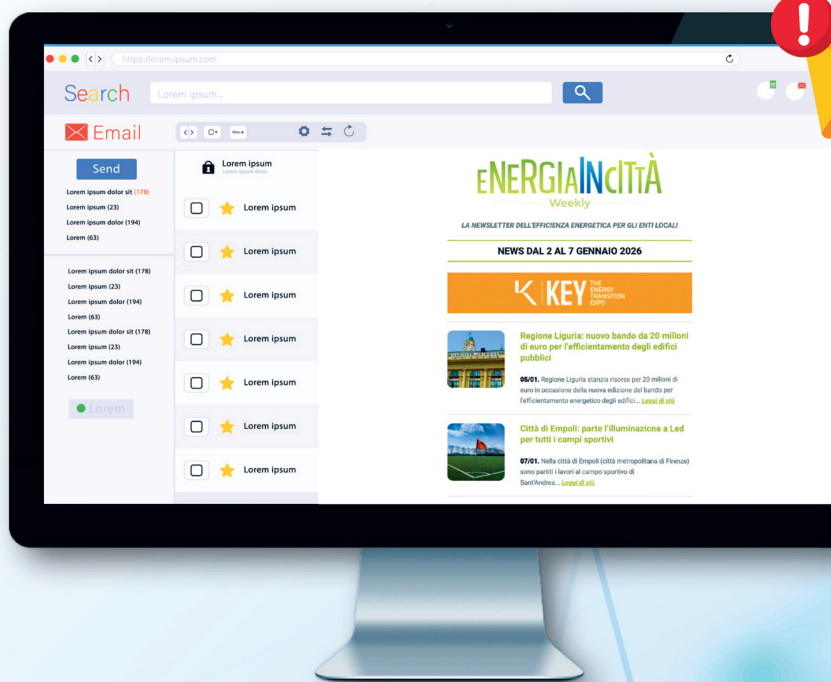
https://lorem.ipsum.com

Search Lorem ipsum...

Email

Send

Lorem ipsum dolor sit (178)
Lorem ipsum (23)
Lorem ipsum dolor (194)
Lorem (63)

Lorem ipsum dolor sit (178)
Lorem ipsum (23)
Lorem ipsum dolor (194)
Lorem (63)
Lorem ipsum dolor sit (178)
Lorem ipsum (23)
Lorem ipsum dolor (194)
Lorem (63)

Lorem

Lorem ipsum
Lorem ipsum dolor

Lorem ipsum
Lorem ipsum
Lorem ipsum
Lorem ipsum
Lorem ipsum
Lorem ipsum
Lorem ipsum

ENERGIAINCITTÀ
Weekly

LA NEWSLETTER DELL'EFFICIENZA ENERGETICA PER GLI ENTI LOCALI

NEWS DAL 2 AL 7 GENNAIO 2026

K KEY THE ENERGY TRANSITION EXPO

Regione Liguria: nuovo bando da 20 milioni di euro per l'efficientamento degli edifici pubblici

05/01. Regione Liguria stanzia risorse per 20 milioni di euro in occasione della nuova edizione del bando per l'efficientamento energetico degli edifici... Leggi di più

Città di Empoli: parte l'illuminazione a Led per tutti i campi sportivi

07/01. Nella città di Empoli (città metropolitana di Firenze) sono partiti i lavori al campo sportivo di Sant'Andrea... Leggi di più